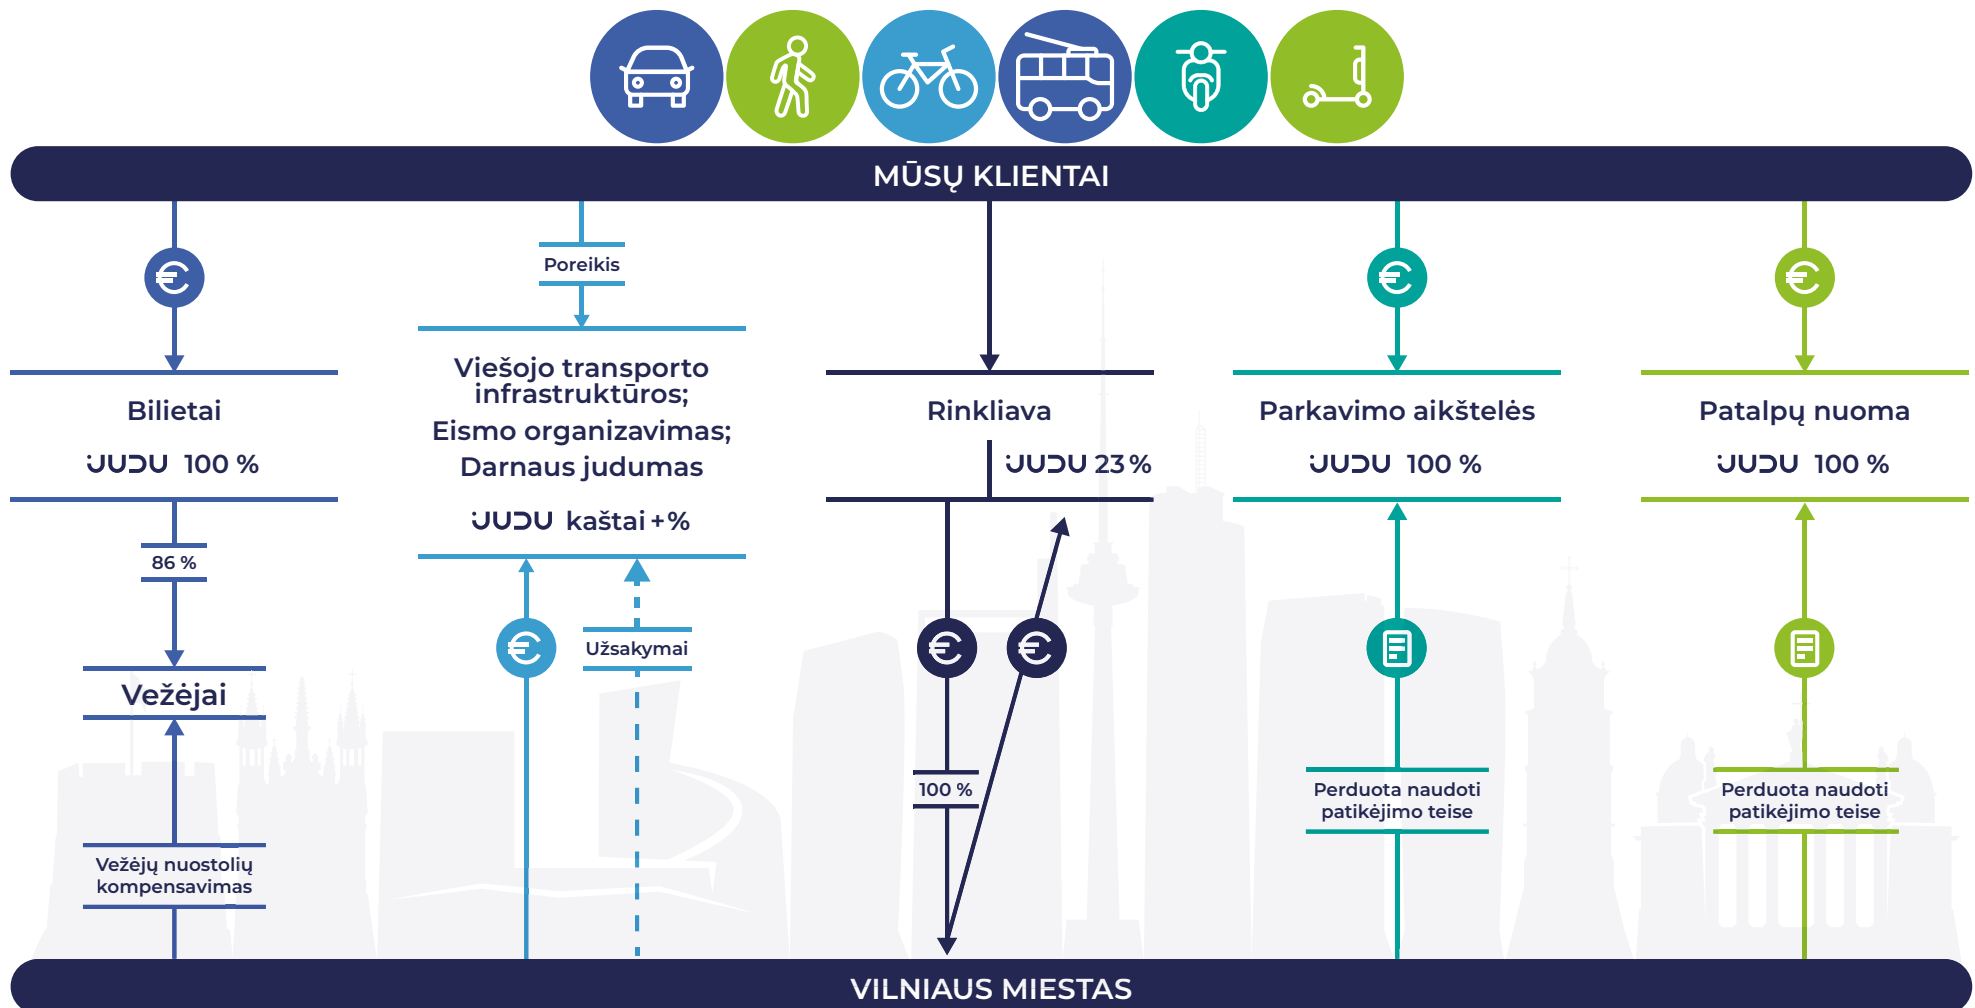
MŪSŲ KLIENTAI

Bilietai

JUDU 100 %

86 %

Vežėjai

Vežėjų nuostolių kompensavimas

Poreikis

Viešojo transporto infrastruktūros; Eismo organizavimas; Darnaus judumas

JUDU kaštai + %

Užsakymai

Rinkliava

JUDU 23 %

100 %

Parkavimo aikštelės

JUDU 100 %

Perduota naudoti patikėjimo teise

Patalpų nuoma

JUDU 100 %

Perduota naudoti patikėjimo teise

VILNIAUS MIESTAS